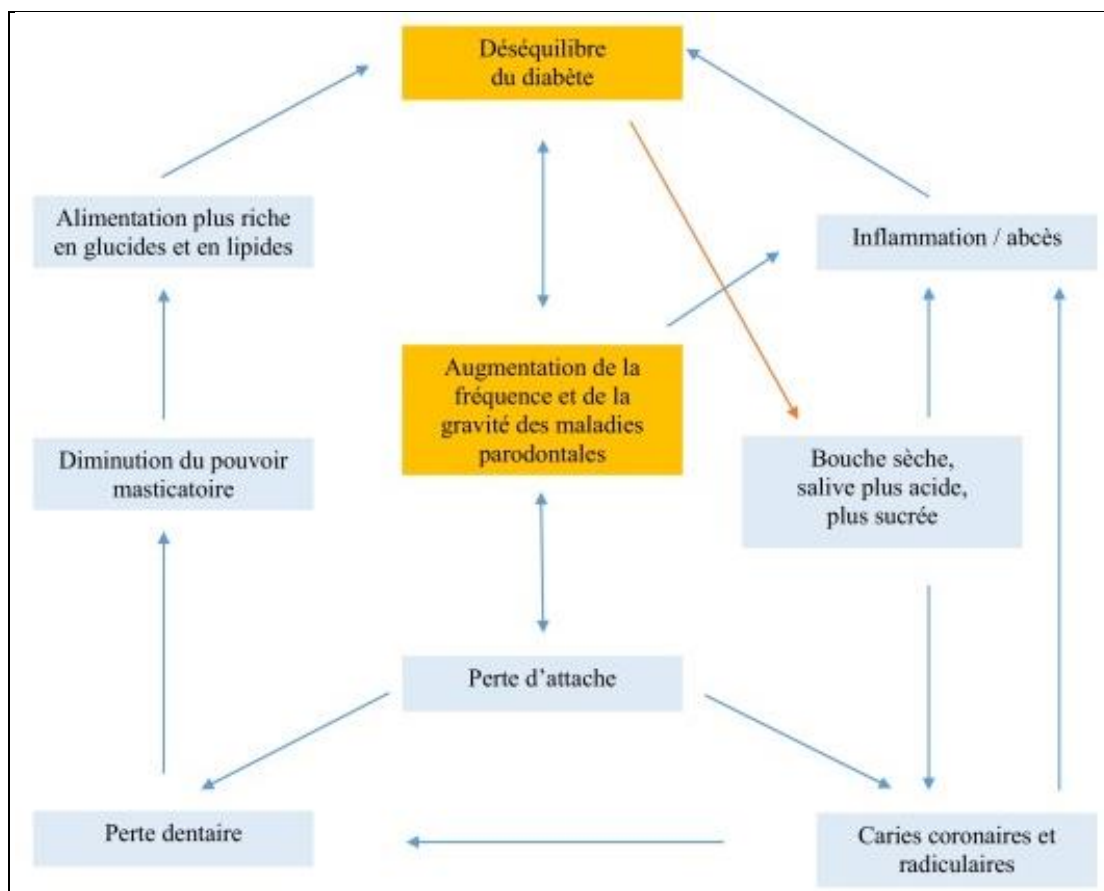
Déséquilibre du diabète

Alimentation plus riche en glucides et en lipides

Inflammation / abcès

Augmentation de la fréquence et de la gravité des maladies parodontales

Diminution du pouvoir masticatoire

Bouche sèche, salive plus acide, plus sucrée

Perte d'attache

Perte dentaire

Caries coronaires et radiculaires